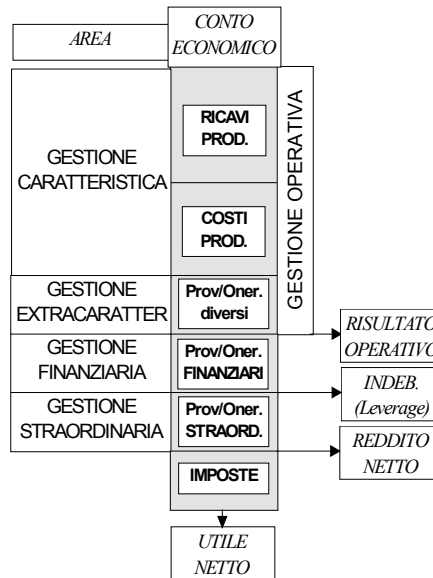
AREA

CONTO ECONOMICO

GESTIONE CARATTERISTICA

RICAVI PROD.

COSTI PROD.

GESTIONE OPERATIVA

GESTIONE EXTRACARATTER

Prov/Oner. diversi

RISULTATO OPERATIVO

GESTIONE FINANZIARIA

Prov/Oner. FINANZIARI

INDEB. (Leverage)

GESTIONE STRAORDINARIA

Prov/Oner. STRAORD.

REDDITO NETTO

IMPOSTE

UTILE NETTO